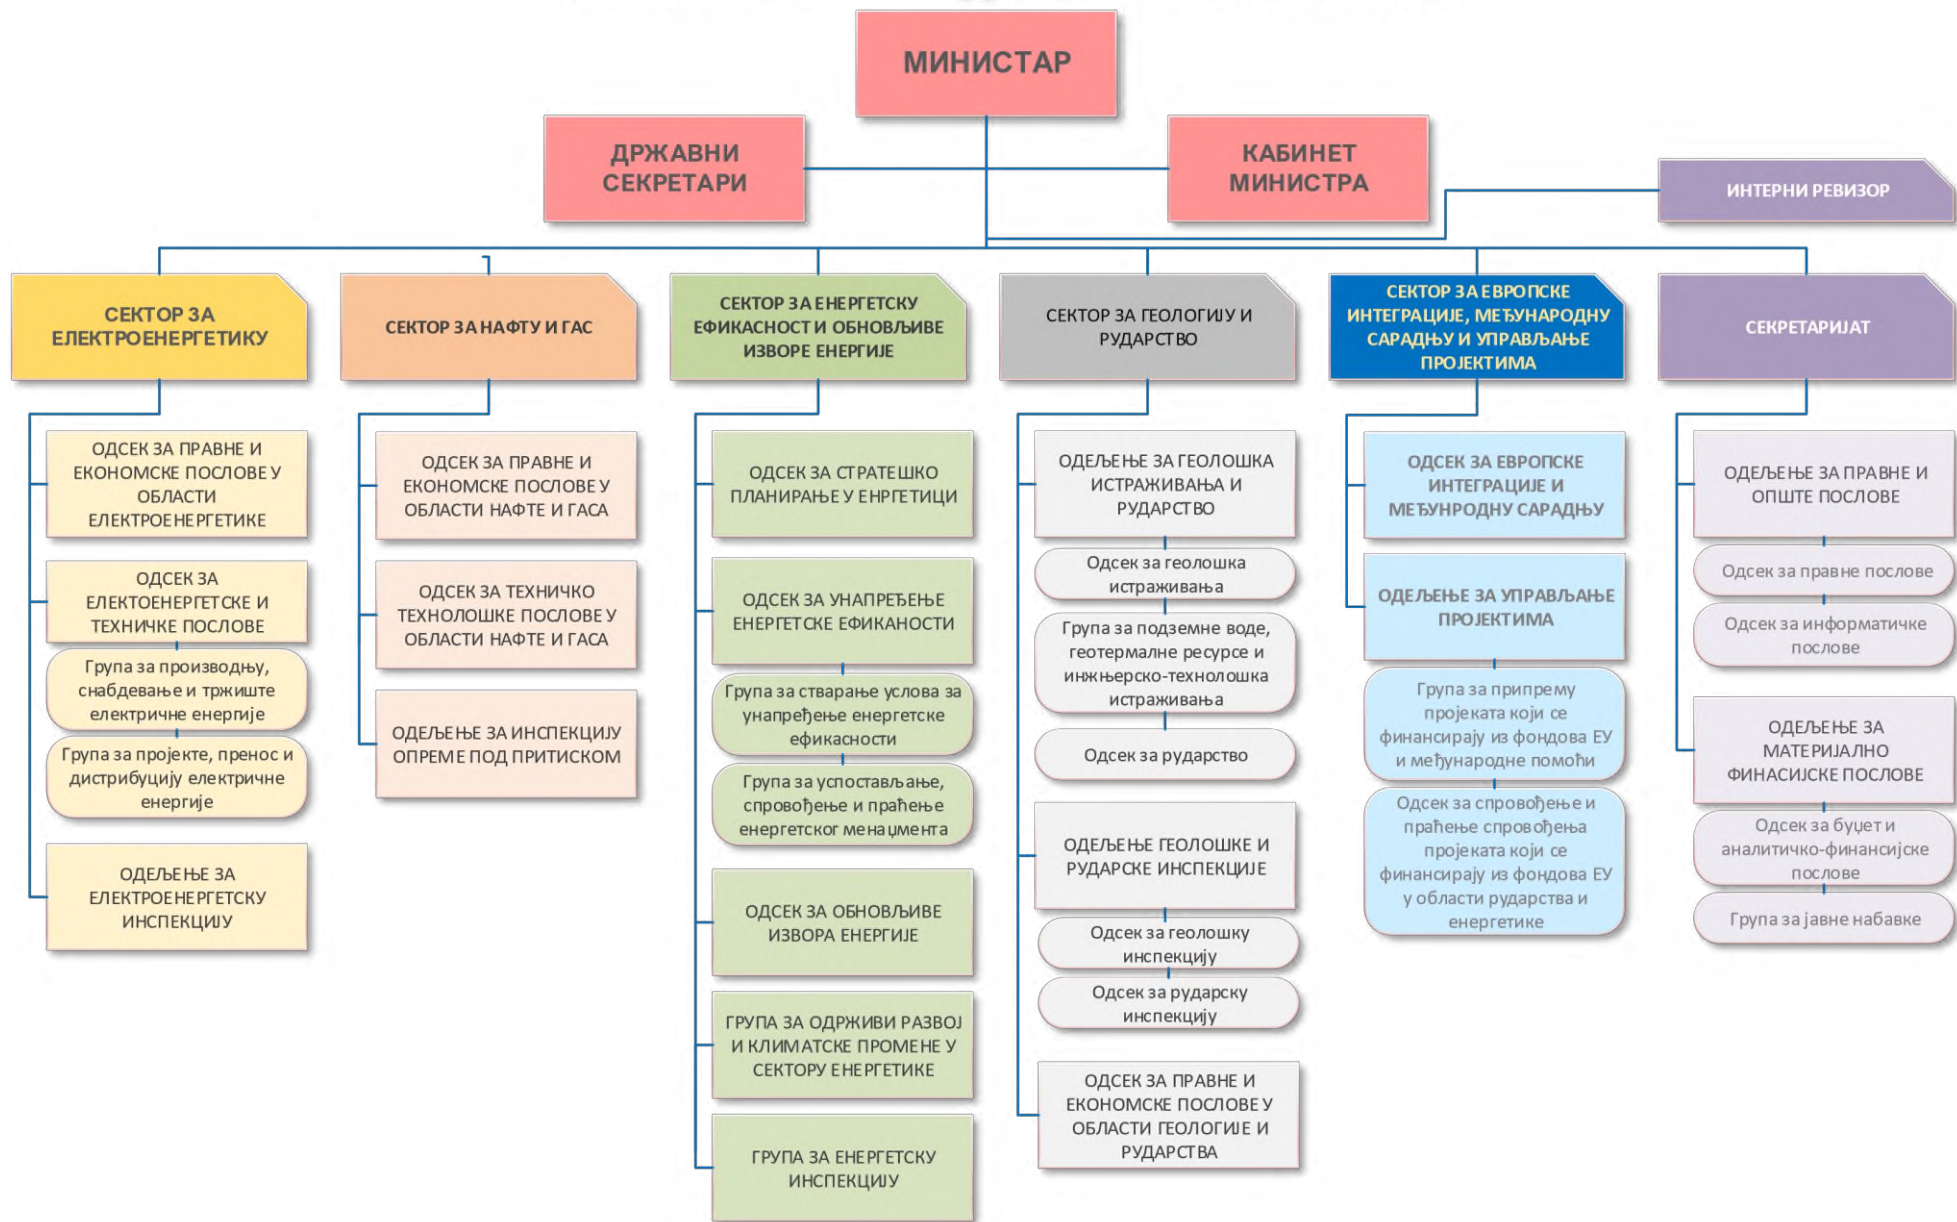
МИНИСТАР

ДРЖАВНИ СЕКРЕТАРИ

КАБИНЕТ МИНИСТРА

ИНТЕРНИ РЕВИЗОР

СЕКТОР ЗА ЕЛЕКТРОЕНЕРГЕТИКУ

ОДСЕК ЗА ПРАВНЕ И ЕКОНОМСКЕ ПОСЛОВЕ У ОБЛАСТИ ЕЛЕКТРОЕНЕРГЕТИКЕ

ОДСЕК ЗА ЕЛЕКТОЕНЕРГЕТСКЕ И ТЕХНИЧКЕ ПОСЛОВЕ

Група за производњу, снабдевање и тржиште електричне енергије

Група за пројекте, пренос и дистрибуцију електричне енергије

ОДЕЉЕЊЕ ЗА ЕЛЕКТРОЕНЕРГЕТСКУ ИНСПЕКЦИЈУ

СЕКТОР ЗА НАФТУ И ГАС

ОДСЕК ЗА ПРАВНЕ И ЕКОНОМСКЕ ПОСЛОВЕ У ОБЛАСТИ НАФТЕ И ГАСА

ОДСЕК ЗА ТЕХНИЧКО ТЕХНОЛОШКЕ ПОСЛОВЕ У ОБЛАСТИ НАФТЕ И ГАСА

ОДЕЉЕЊЕ ЗА ИНСПЕКЦИЈУ ОПРЕМЕ ПОД ПРИТИСКОМ

СЕКТОР ЗА ЕНЕРГЕТСКУ ЕФИКАСНОСТ И ОБНОВЉИВЕ ИЗВОРЕ ЕНЕРГИЈЕ

ОДСЕК ЗА СТРАТЕШКО ПЛАНИРАЊЕ У ЕНРГЕТИЦИ

ОДСЕК ЗА УНАПРЕЂЕЊЕ ЕНЕРГЕТСКЕ ЕФИКАНОСТИ

Група за стварање услова за унапређење енергетске ефикасности

Група за успостављање, спровођење и праћење енергетског менаџмента

ОДСЕК ЗА ОБНОВЉИВЕ ИЗВОРА ЕНЕРГИЈЕ

ГРУПА ЗА ОДРЖИВИ РАЗВОЈ И КЛИМАТСКЕ ПРОМЕНЕ У СЕКТОРУ ЕНЕРГЕТИКЕ

ГРУПА ЗА ЕНЕРГЕТСКУ ИНСПЕКЦИЈУ

СЕКТОР ЗА ГЕОЛОГИЈУ И РУДАРСТВО

ОДЕЉЕЊЕ ЗА ГЕОЛОШКА ИСТРАЖИВАЊА И РУДАРСТВО

Одсек за геолошка истраживања

Група за подземне воде, геотермалне ресурсе и инжњерско-технолошка истраживања

Одсек за рударство

ОДЕЉЕЊЕ ГЕОЛОШКЕ И РУДАРСКЕ ИНСПЕКЦИЈЕ

Одсек за геолошку инспекцију

Одсек за рударску инспекцију

ОДСЕК ЗА ПРАВНЕ И ЕКОНОМСКЕ ПОСЛОВЕ У ОБЛАСТИ ГЕОЛОГИЈЕ И РУДАРСТВА

СЕКТОР ЗА ЕВРОПСКЕ ИНТЕГРАЦИЈЕ, МЕЂУНАРОДНУ САРАДЊУ И УПРАВЉАЊЕ ПРОЈЕКТИМА

ОДСЕК ЗА ЕВРОПСКЕ ИНТЕГРАЦИЈЕ И МЕЂУНАРОДНУ САРАДЊУ

ОДЕЉЕЊЕ ЗА УПРАВЉАЊЕ ПРОЈЕКТИМА

Група за припрему пројеката који се финансирају из фондова ЕУ и међународне помоћи

Одсек за спровођење и праћење спровођења пројеката који се финансирају из фондова ЕУ у области рударства и енергетике

СЕКРЕТАРИЈАТ

ОДЕЉЕЊЕ ЗА ПРАВНЕ И ОПШТЕ ПОСЛОВЕ

Одсек за правне послове

Одсек за информатичке послове

ОДЕЉЕЊЕ ЗА МАТЕРИЈАЛНО ФИНАСИЈСКЕ ПОСЛОВЕ

Одсек за буџет и аналитичко-финансијске послове

Група за јавне набавке